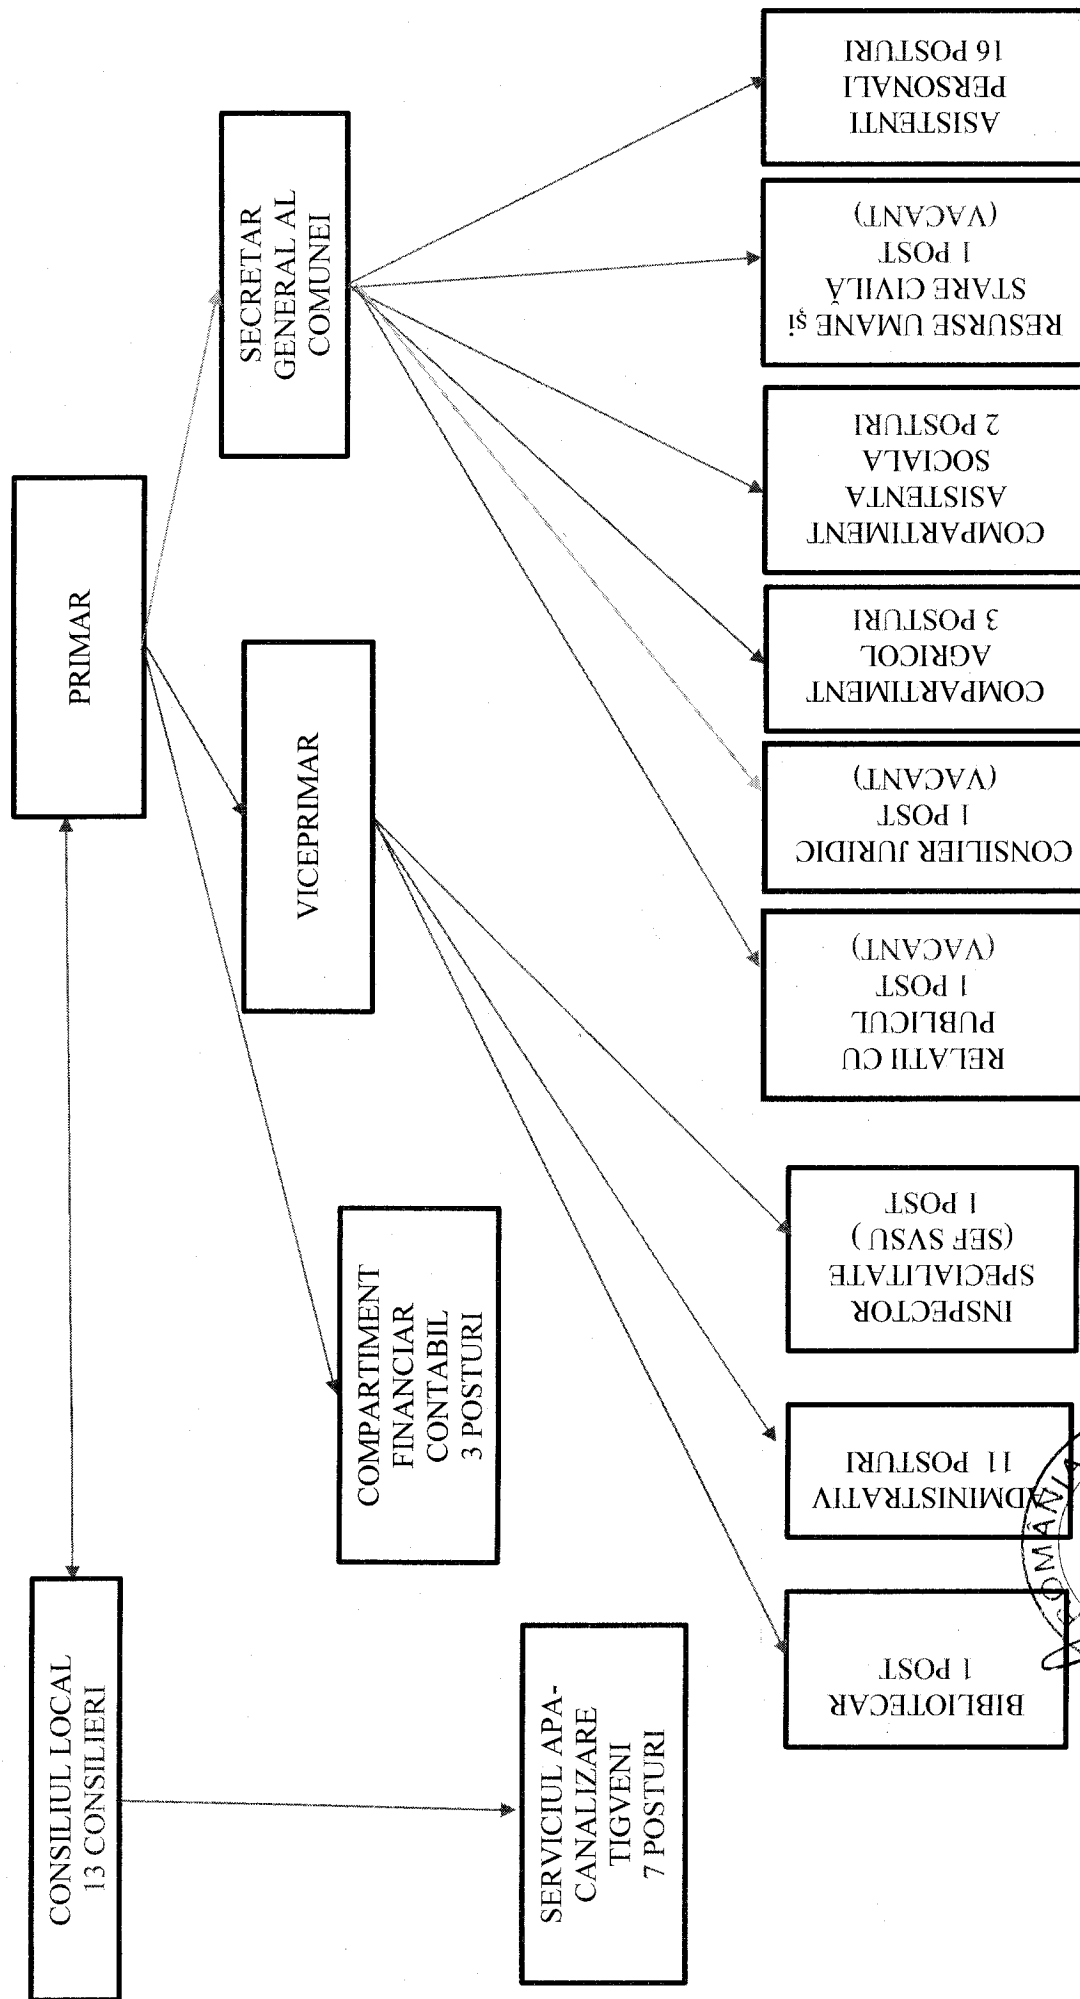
PRIMAR

SECRETAR GENERAL AL COMUNEI

VICEPRIMAR

COMPARTIMENT FINANCIAR CONTABIL 3 POSTURI

CONSILIUL LOCAL 13 CONSILIERI

SERVICIUL APA-CANALIZARE TIGVENI 7 POSTURI

ASISTENTI PERSONALI 16 POSTURI

RESURSE UMANE şi STARE CIVILĂ 1 POST (VACANT)

COMPARTIMENT ASISTENTA SOCIALA 2 POSTURI

COMPARTIMENT AGRICOL 3 POSTURI

CONSILIER JURIDIC 1 POST (VACANT)

RELATII CU PUBLICUL 1 POST (VACANT)

INSPECTOR SPECIALITATE (SEF SVSU) 1 POST

ADMINISTRATIV 11 POSTURI

BIBLIOTECAR 1 POST

ROMÂNIA